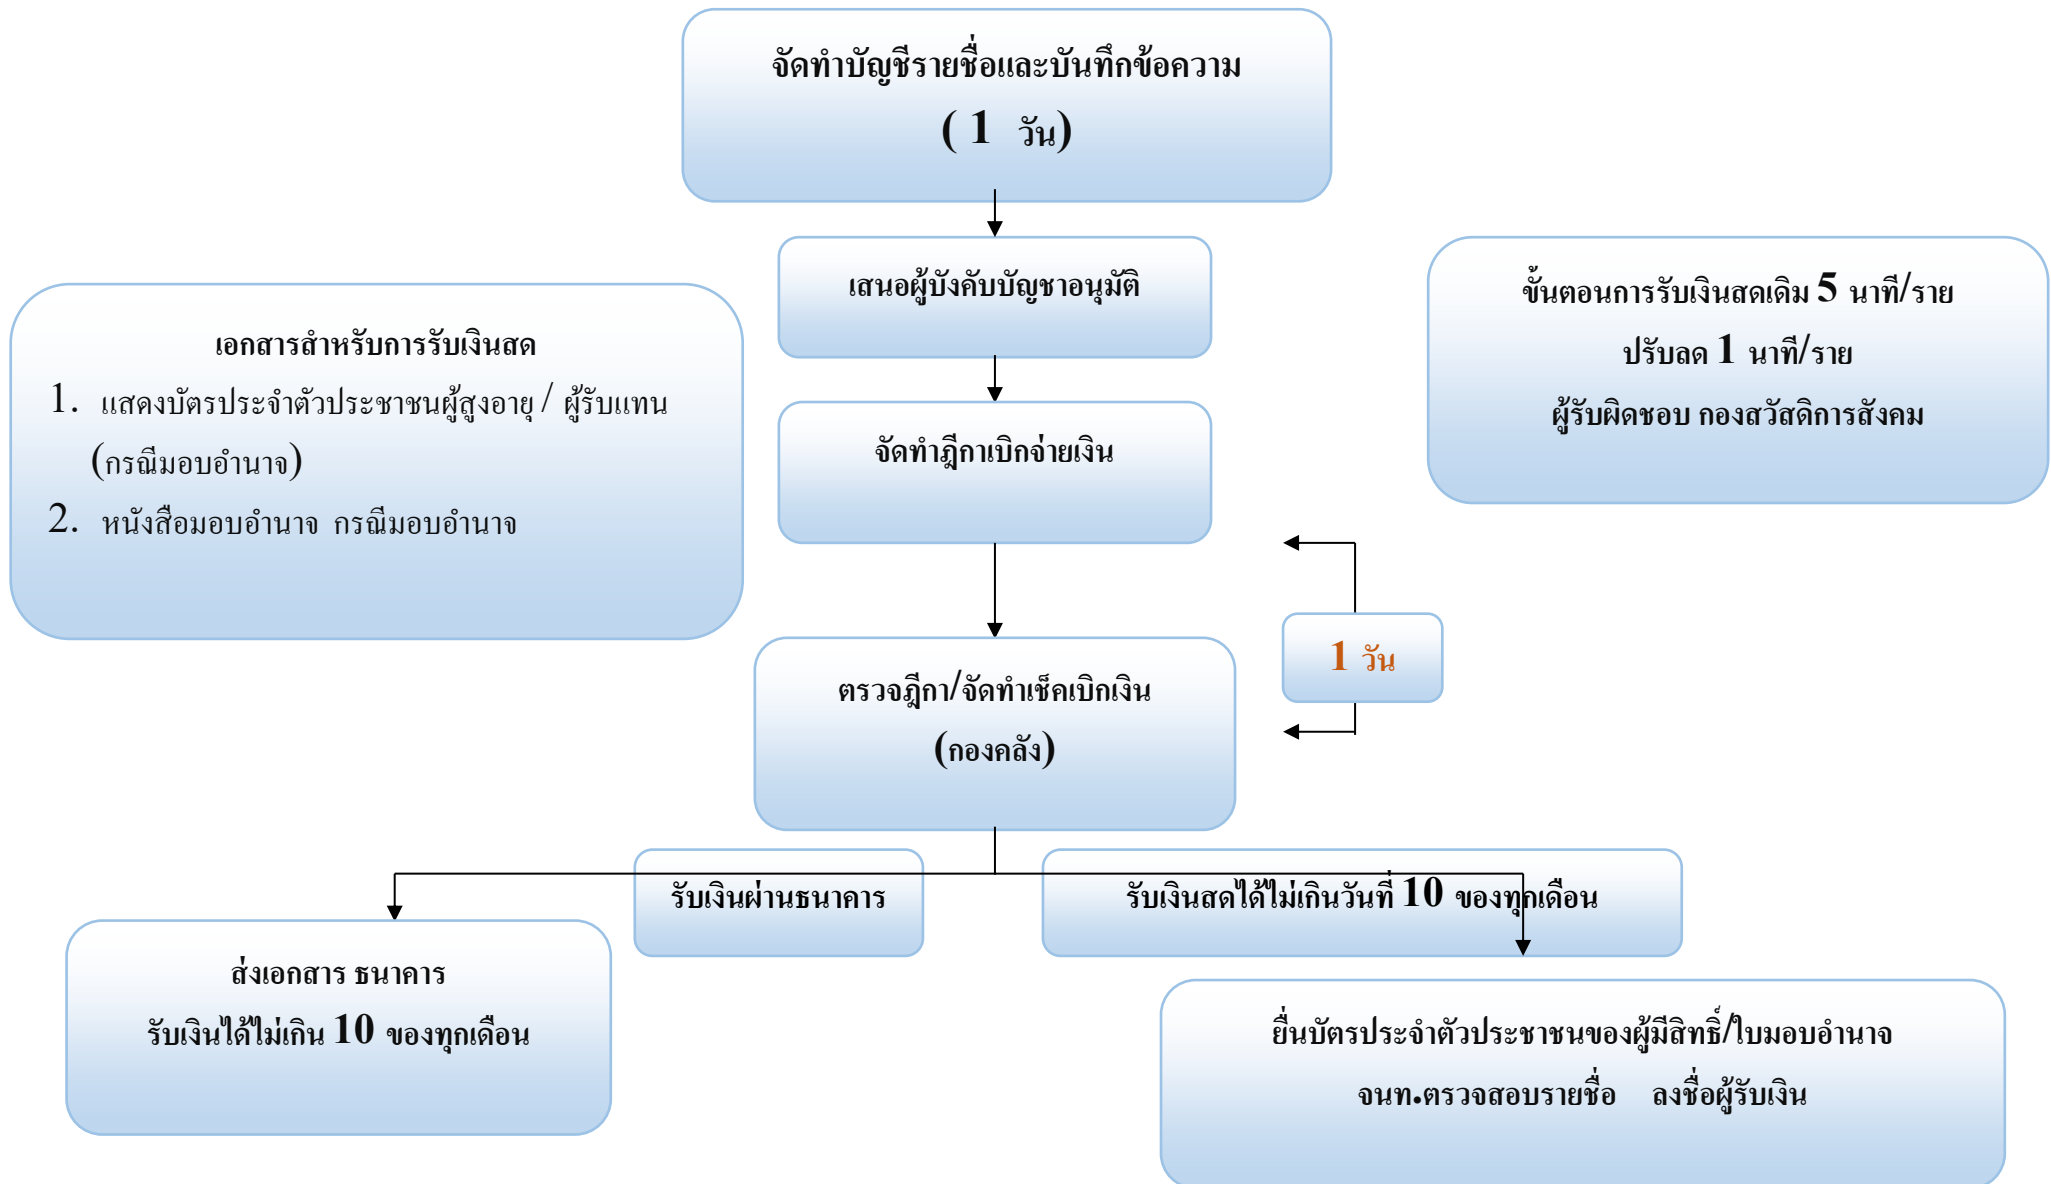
จัดทำบัญชีรายชื่อและบันทึกข้อความ

( 1 วัน)

เสนอผู้บังคับบัญชาอนุมัติ

ขั้นตอนการรับเงินสดเดิม 5 นาที/ราย

ปรับลด 1 นาที/ราย

ผู้รับผิดชอบ กองสวัสดิการสังคม

เอกสารสำหรับการรับเงินสด

1. แสดงบัตรประจำตัวประชาชนผู้สูงอายุ / ผู้รับแทน (กรณีมอบอำนาจ)

2. หนังสือมอบอำนาจ กรณีมอบอำนาจ

จัดทำฎีกาเบิกจ่ายเงิน

1 วัน

ตรวจฎีกา/จัดทำเช็คเบิกเงิน

(กองคลัง)

รับเงินผ่านธนาคาร

รับเงินสดได้ไม่เกินวันที่ 10 ของทุกเดือน

ส่งเอกสาร ธนาคาร

รับเงินได้ไม่เกิน 10 ของทุกเดือน

ยื่นบัตรประจำตัวประชาชนของผู้มีสิทธิ์/ใบมอบอำนาจ

จนท.ตรวจสอบรายชื่อ ลงชื่อผู้รับเงิน